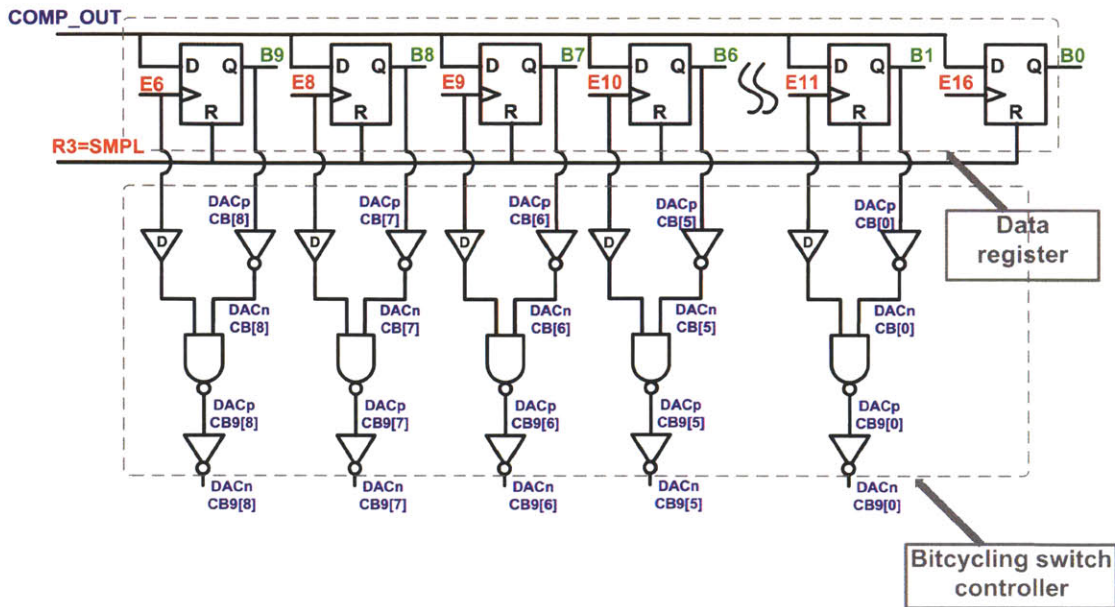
COMP_OUT

D Q B9
E6
R

D Q B8
E8
R

D Q B7
E9
R

D Q B6
E10
R

D Q B1
E11
R

D Q B0
E16
R

R3=SMPL

DACp CB[8]
D
DACn CB[8]
DACp CB9[8]
DACn CB9[8]

DACp CB[7]
D
DACn CB[7]
DACp CB9[7]
DACn CB9[7]

DACp CB[6]
D
DACn CB[6]
DACp CB9[6]
DACn CB9[6]

DACp CB[5]
D
DACn CB[5]
DACp CB9[5]
DACn CB9[5]

DACp CB[0]
D
DACn CB[0]
DACp CB9[0]
DACn CB9[0]

Data register

Bitcycling switch controller